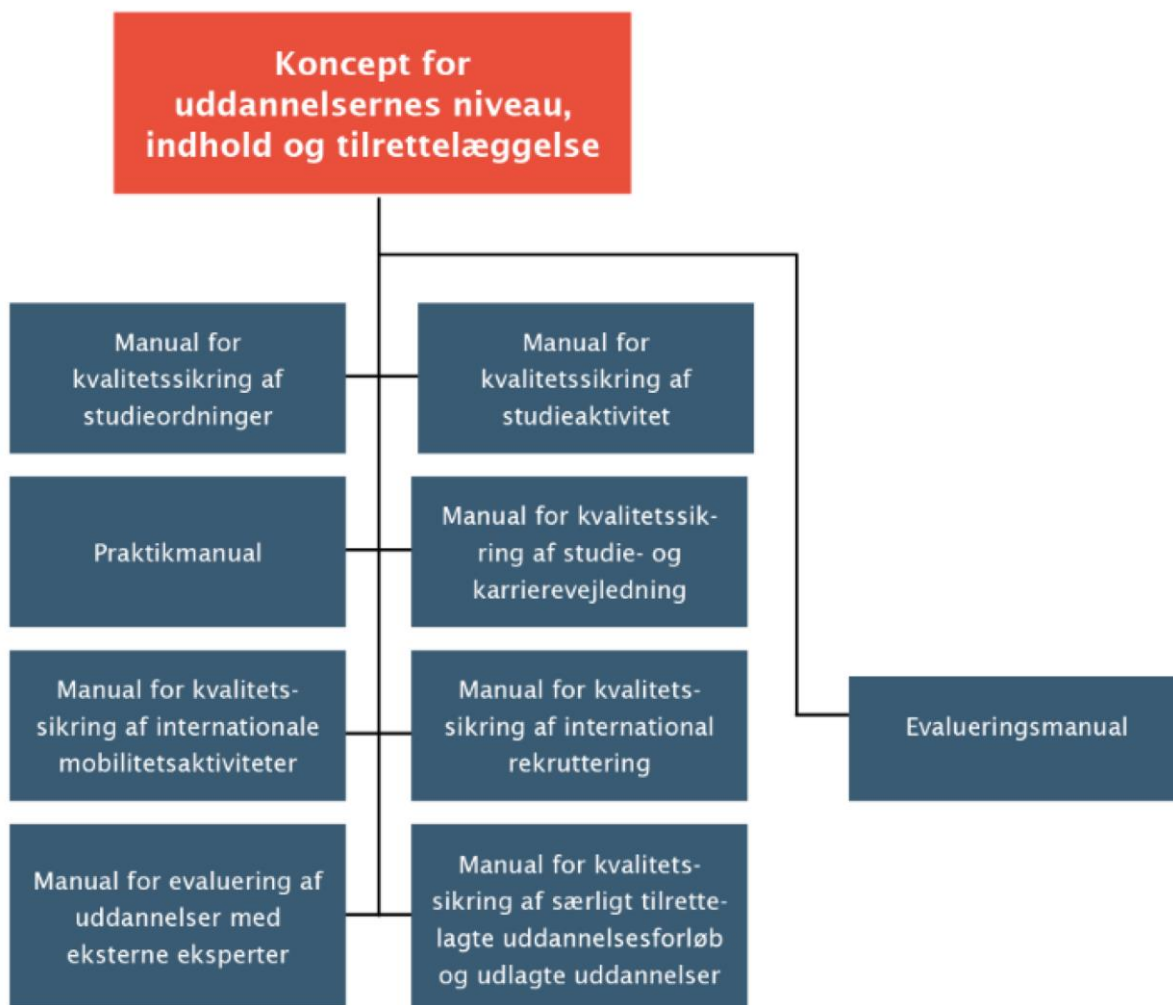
Koncept for uddannelsernes niveau, indhold og tilrettelæggelse

Manual for kvalitetssikring af studieordninger

Manual for kvalitetssikring af studieaktivitet

Praktikmanual

Manual for kvalitetssikring af studie- og karrierevejledning

Manual for kvalitetssikring af internationale mobilitetsaktiviteter

Manual for kvalitetssikring af international rekruttering

Evalueringsmanual

Manual for evaluering af uddannelser med eksterne eksperter

Manual for kvalitetssikring af særligt tilrettelagte uddannelsesforløb og udlagte uddannelser